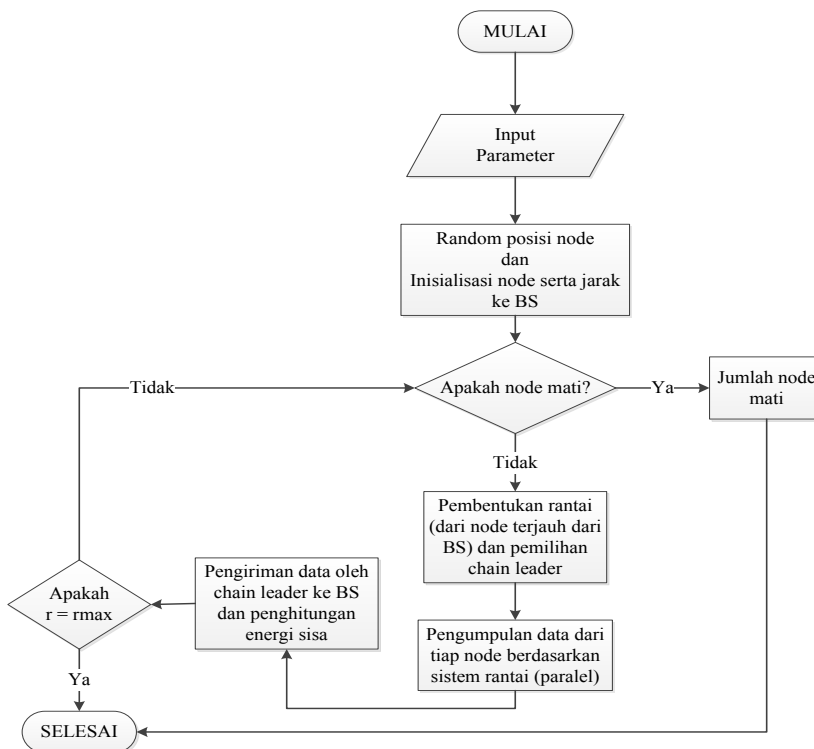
MULAI

Input Parameter

Random posisi node dan Inisialisasi node serta jarak ke BS

Tidak

Apakah node mati?

Ya

Jumlah node mati

Tidak

Pembentukan rantai (dari node terjauh dari BS) dan pemilihan chain leader

Apakah r = rmax

Pengiriman data oleh chain leader ke BS dan penghitungan energi sisa

Pengumpulan data dari tiap node berdasarkan sistem rantai (paralel)

Ya

SELESAI